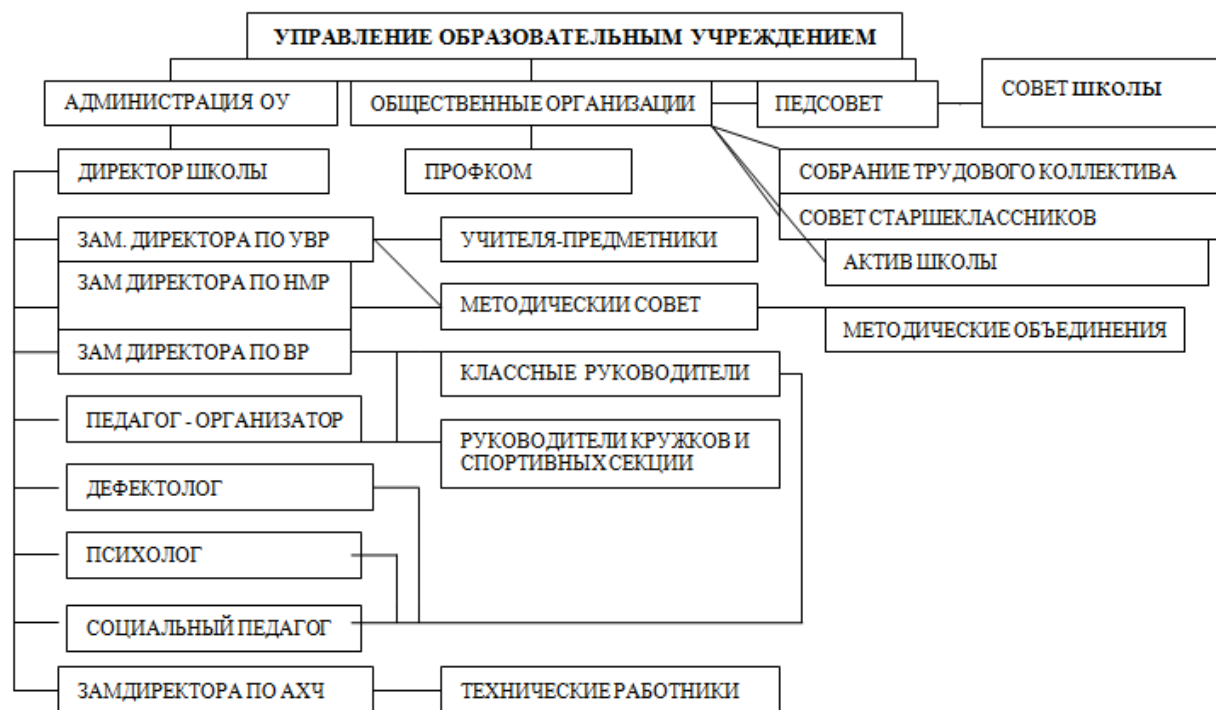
УПРАВЛЕНИЕ ОБРАЗОВАТЕЛЬНЫМ УЧРЕЖДЕНИЕМ

АДМИНИСТРАЦИЯ ОУ

ОБЩЕСТВЕННЫЕ ОРГАНИЗАЦИИ

ПЕДСОВЕТ

СОВЕТ ШКОЛЫ

ДИРЕКТОР ШКОЛЫ

ПРОФКОМ

СОБРАНИЕ ТРУДОВОГО КОЛЛЕКТИВА

СОВЕТ СТАРШЕКЛАССНИКОВ

АКТИВ ШКОЛЫ

ЗАМ. ДИРЕКТОРА ПО УВР

УЧИТЕЛЯ-ПРЕДМЕТНИКИ

ЗАМ ДИРЕКТОРА ПО НМР

МЕТОДИЧЕСКИИ СОВЕТ

МЕТОДИЧЕСКИЕ ОБЪЕДИНЕНИЯ

ЗАМ ДИРЕКТОРА ПО ВР

КЛАССНЫЕ РУКОВОДИТЕЛИ

ПЕДАГОГ - ОРГАНИЗАТОР

РУКОВОДИТЕЛИ КРУЖКОВ И СПОРТИВНЫХ СЕКЦИИ

ДЕФЕКТОЛОГ

ПСИХОЛОГ

СОЦИАЛЬНЫЙ ПЕДАГОГ

ЗАМДИРЕКТОРА ПО АХЧ

ТЕХНИЧЕСКИЕ РАБОТНИКИ